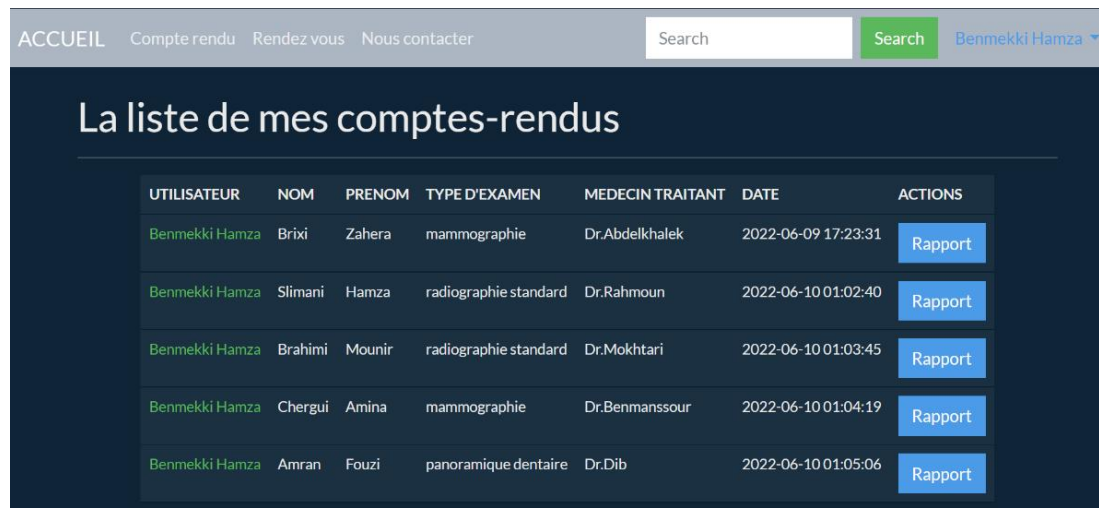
ACCUEIL Compte rendu Rendez vous Nous contacter Search Search Benmekki Hamza

La liste de mes comptes-rendus

| UTILISATEUR | NOM | PRENOM | TYPE D'EXAMEN | MEDECIN TRAITANT | DATE | ACTIONS |
|---|---|---|---|---|---|---|
| Benmekki Hamza | Brixi | Zahera | mammographie | Dr.Abdelkhalek | 2022-06-09 17:23:31 | Rapport |
| Benmekki Hamza | Slimani | Hamza | radiographie standard | Dr.Rahmoun | 2022-06-10 01:02:40 | Rapport |
| Benmekki Hamza | Brahimi | Mounir | radiographie standard | Dr.Mokhtari | 2022-06-10 01:03:45 | Rapport |
| Benmekki Hamza | Chergui | Amina | mammographie | Dr.Benmanssour | 2022-06-10 01:04:19 | Rapport |
| Benmekki Hamza | Amran | Fouzi | panoramique dentaire | Dr.Dib | 2022-06-10 01:05:06 | Rapport |